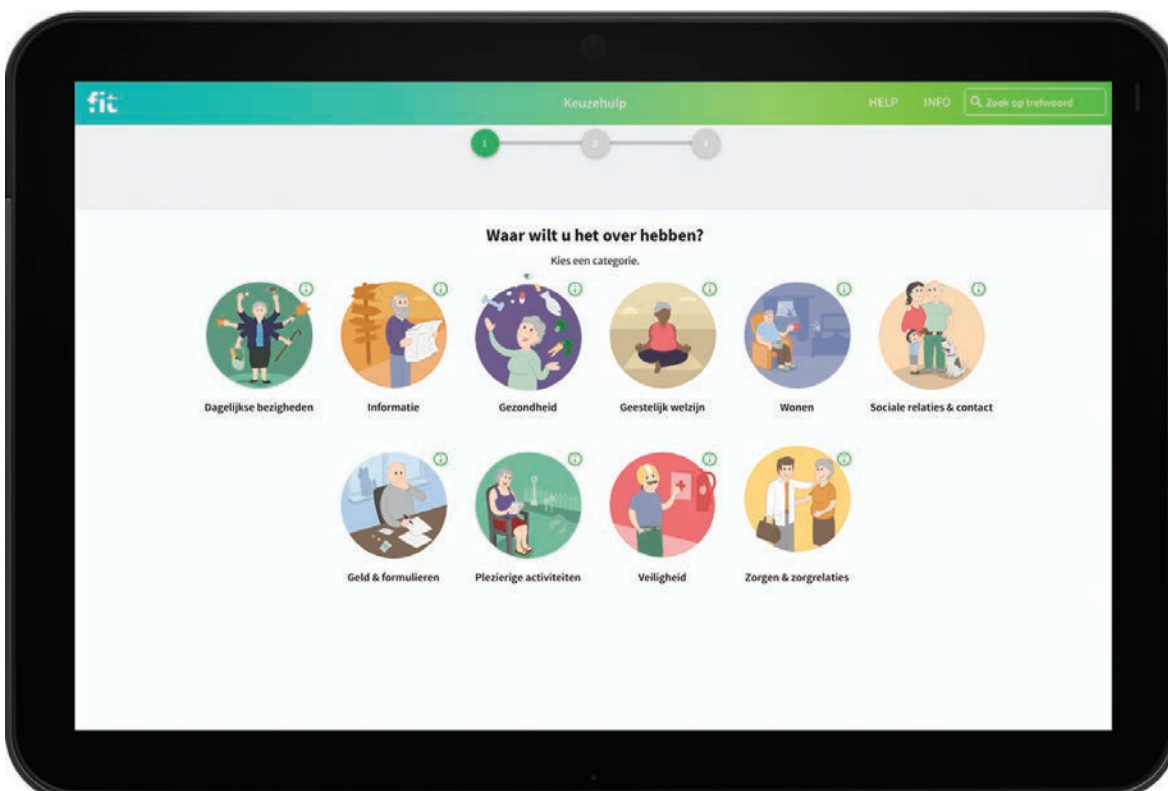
fit

Keuzehulp

HELP INFO Zoek op trefwoord

1 2 3

Waar wilt u het over hebben?

Kies een categorie.

Dagelijkse bezigheden

Informatie

Gezondheid

Geestelijk welzijn

Wonen

Sociale relaties & contact

Geld & formulieren

Plezierige activiteiten

Veiligheid

Zorgen & zorgrelaties